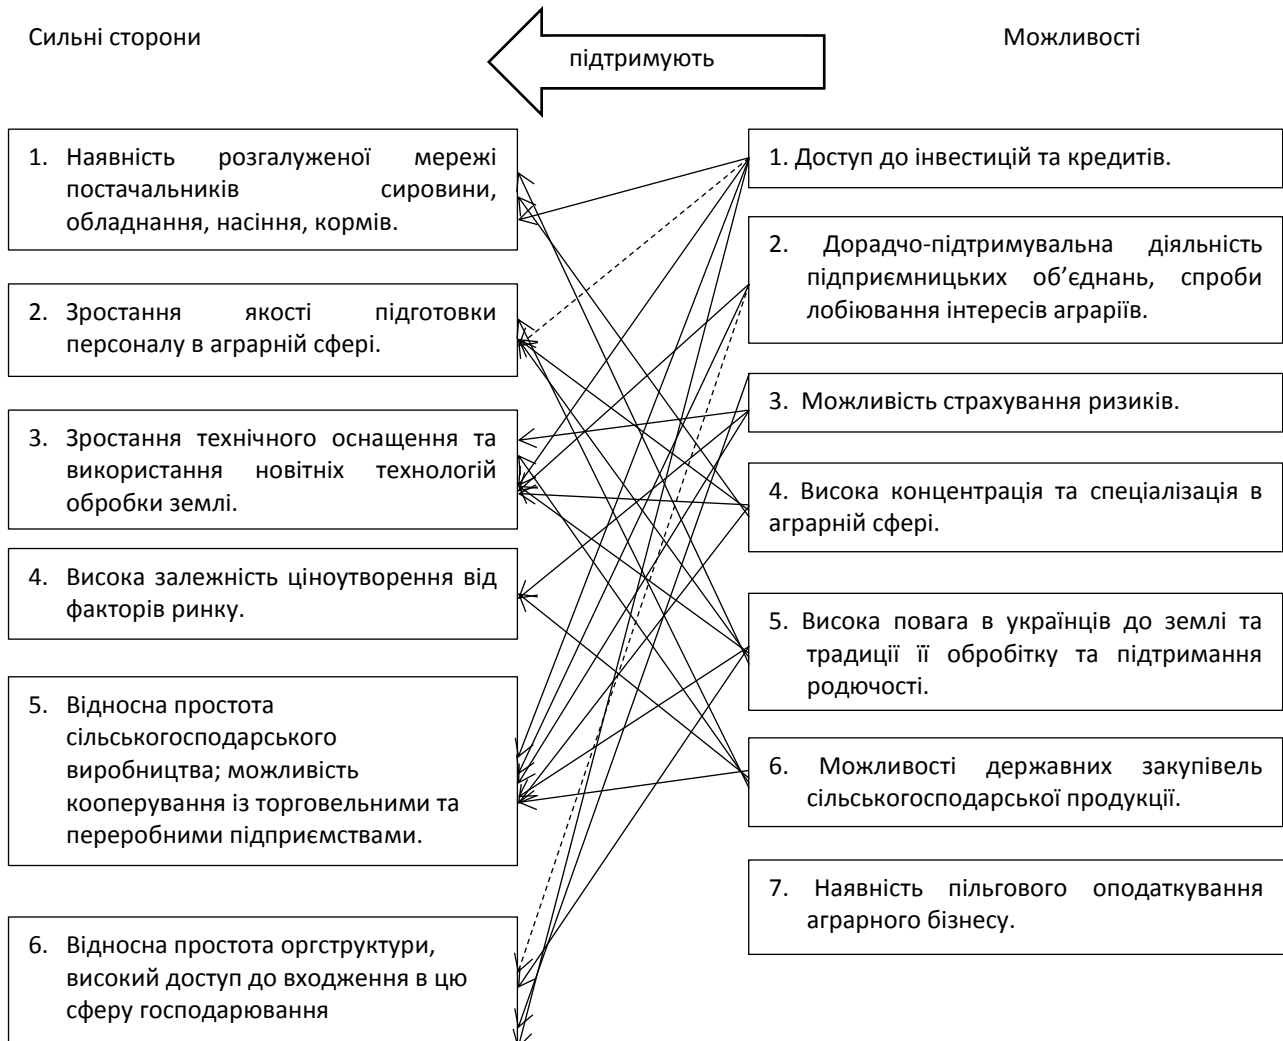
Сильні сторони

підтримують

Можливості

1. Наявність розгалуженої мережі постачальників сировини, обладнання, насіння, кормів.

2. Зростання якості підготовки персоналу в аграрній сфері.

3. Зростання технічного оснащення та використання новітніх технологій обробки землі.

4. Висока залежність ціноутворення від факторів ринку.

5. Відносна простота сільськогосподарського виробництва; можливість кооперування із торговельними та переробними підприємствами.

6. Відносна простота оргструктури, високий доступ до входження в цю сферу господарювання

1. Доступ до інвестицій та кредитів.

2. Дорадчо-підтримувальна діяльність підприємницьких об'єднань, спроби лобіювання інтересів аграріїв.

3. Можливість страхування ризиків.

4. Висока концентрація та спеціалізація в аграрній сфері.

5. Висока повага в українців до землі та традиції її обробітку та підтримання родючості.

6. Можливості державних закупівель сільськогосподарської продукції.

7. Наявність пільгового оподаткування аграрного бізнесу.